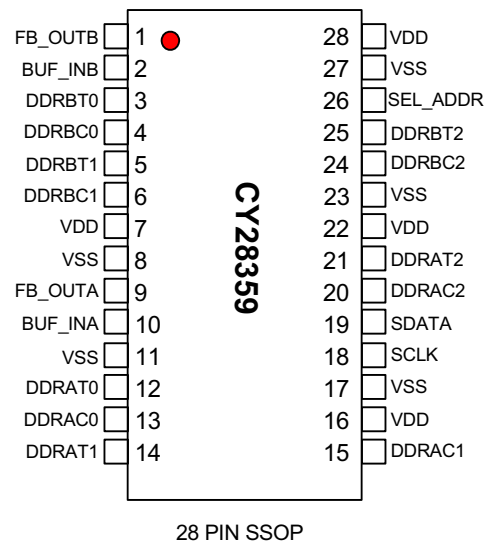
FB_OUTB 1
BUF_INB 2
DDRBT0 3
DDRBC0 4
DDRBT1 5
DDRBC1 6
VDD 7
VSS 8
FB_OUTA 9
BUF_INA 10
VSS 11
DDRAT0 12
DDRAC0 13
DDRAT1 14

CY28359

28 VDD
27 VSS
26 SEL_ADDR
25 DDRBT2
24 DDRBC2
23 VSS
22 VDD
21 DDRAT2
20 DDRAC2
19 SDATA
18 SCLK
17 VSS
16 VDD
15 DDRAC1

28 PIN SSOP